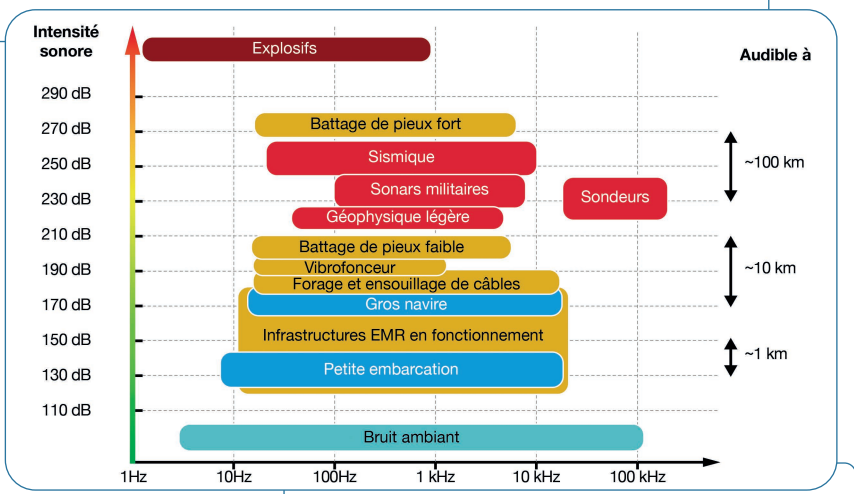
Intensité sonore

Audible à

Explosifs

290 dB
270 dB
250 dB
230 dB
210 dB
190 dB
170 dB
150 dB
130 dB
110 dB

Battage de pieux fort
Sismique
Sonars militaires
Sondeurs
Géophysique légère
Battage de pieux faible
Vibrofonceur
Forage et ensouillage de câbles
Gros navire
Infrastructures EMR en fonctionnement
Petite embarcation
Bruit ambiant

~100 km
~10 km
~1 km

1Hz
10Hz
100Hz
1 kHz
10 kHz
100 kHz